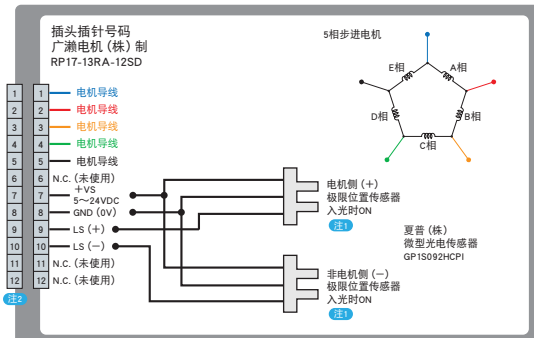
插头插针号码
广濑电机（株）制
RP17-13RA-12SD

5相步进电机

E相
A相
D相
B相
C相

| | | |
|---|---|---|
| 1 | 1 | 电机导线 |
| 2 | 2 | 电机导线 |
| 3 | 3 | 电机导线 |
| 4 | 4 | 电机导线 |
| 5 | 5 | 电机导线 |
| 6 | 6 | N.C.（未使用） |
| 7 | 7 | +VS 5～24VDC |
| 8 | 8 | GND（0V） |
| 9 | 9 | LS（+） |
| 10 | 10 | LS（−） |
| 11 | 11 | N.C.（未使用） |
| 12 | 12 | N.C.（未使用） |

注2

电机侧（+）
极限位置传感器
入光时ON
注1

夏普（株）
微型光电传感器
GP1S092HCPI

非电机侧（−）
极限位置传感器
入光时ON
注1